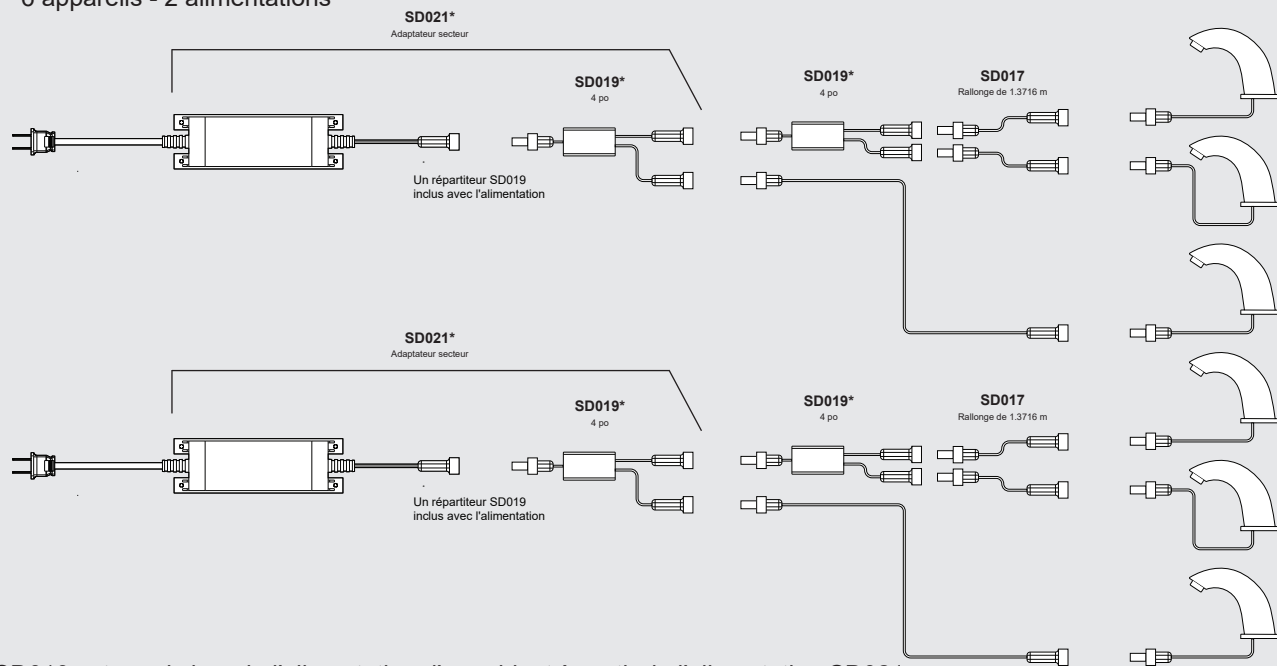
6 appareils - 2 alimentations

SD021*
Adaptateur secteur

SD019*
4 po

SD019*
4 po

SD017
Rallonge de 1.3716 m

Un répartiteur SD019 inclus avec l'alimentation

SD021*
Adaptateur secteur

SD019*
4 po

SD019*
4 po

SD017
Rallonge de 1.3716 m

Un répartiteur SD019 inclus avec l'alimentation

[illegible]